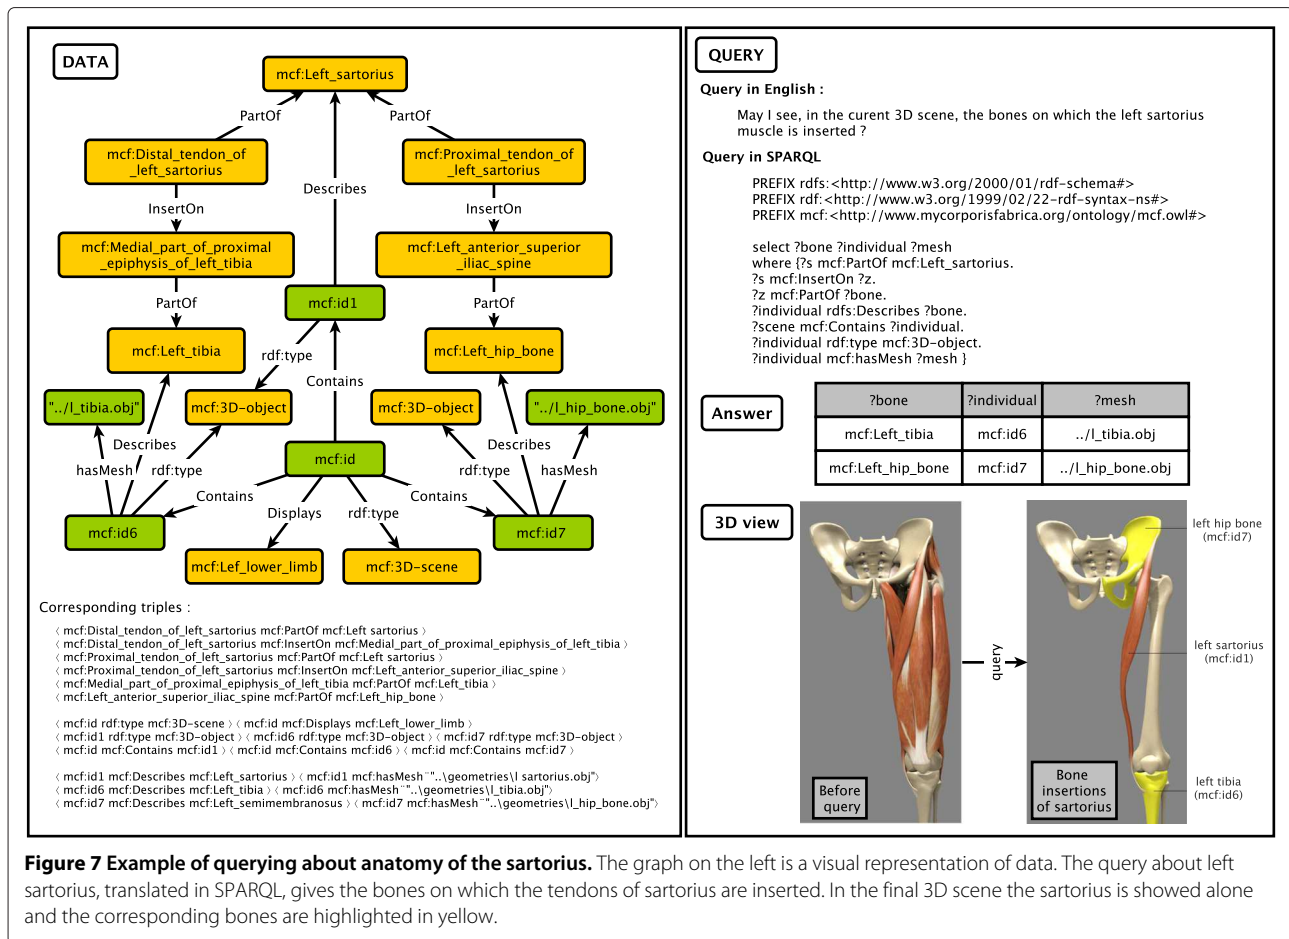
DATA

mcf:Left_sartorius

PartOf

PartOf

mcf:Distal_tendon_of _left_sartorius

mcf:Proximal_tendon_of _left_sartorius

Describes

InsertOn

InsertOn

mcf:Medial_part_of_proximal _epiphysis_of_left_tibia

mcf:Left_anterior_superior _iliac_spine

mcf:id1

PartOf

PartOf

mcf:Left_tibia

rdf:type

mcf:Left_hip_bone

Contains

"../l_tibia.obj"

mcf:3D-object

mcf:3D-object

"../l_hip_bone.obj"

Describes

Describes

mcf:id

hasMesh

rdf:type

rdf:type

hasMesh

Contains

Contains

mcf:id6

Displays

rdf:type

mcf:id7

mcf:Lef_lower_limb

mcf:3D-scene

Corresponding triples :

⟨ mcf:Distal_tendon_of_left_sartorius mcf:PartOf mcf:Left sartorius ⟩
⟨ mcf:Distal_tendon_of_left_sartorius mcf:InsertOn mcf:Medial_part_of_proximal_epiphysis_of_left_tibia ⟩
⟨ mcf:Proximal_tendon_of_left_sartorius mcf:PartOf mcf:Left sartorius ⟩
⟨ mcf:Proximal_tendon_of_left_sartorius mcf:InsertOn mcf:Left_anterior_superior_iliac_spine ⟩
⟨ mcf:Medial_part_of_proximal_epiphysis_of_left_tibia mcf:PartOf mcf:Left_tibia ⟩
⟨ mcf:Left_anterior_iliac_spine mcf:PartOf mcf:Left_hip_bone ⟩

⟨ mcf:id rdf:type mcf:3D-scene ⟩ ⟨ mcf:id mcf:Displays mcf:Left_lower_limb ⟩
⟨ mcf:id1 rdf:type mcf:3D-object ⟩ ⟨ mcf:id6 rdf:type mcf:3D-object ⟩ ⟨ mcf:id7 rdf:type mcf:3D-object ⟩
⟨ mcf:id mcf:Contains mcf:id1 ⟩ ⟨ mcf:id mcf:Contains mcf:id6 ⟩ ⟨ mcf:id mcf:Contains mcf:id7 ⟩

⟨ mcf:id1 mcf:Describes mcf:Left_sartorius ⟩ ⟨ mcf:id1 mcf:hasMesh "..\geometries\l sartorius.obj"⟩
⟨ mcf:id6 mcf:Describes mcf:Left_tibia ⟩ ⟨ mcf:id6 mcf:hasMesh "..\geometries\l_tibia.obj"⟩
⟨ mcf:id7 mcf:Describes mcf:Left_semimembranosus ⟩ ⟨ mcf:id7 mcf:hasMesh "..\geometries\l_hip_bone.obj"⟩

QUERY

Query in English :

May I see, in the curent 3D scene, the bones on which the left sartorius muscle is inserted ?

Query in SPARQL

PREFIX rdfs:<http://www.w3.org/2000/01/rdf-schema#>
PREFIX rdf:<http://www.w3.org/1999/02/22-rdf-syntax-ns#>
PREFIX mcf:<http://www.mycorporisfabrica.org/ontology/mcf.owl#>

select ?bone ?individual ?mesh
where {?s mcf:PartOf mcf:Left_sartorius.
?s mcf:InsertOn ?z.
?z mcf:PartOf ?bone.
?individual rdfs:Describes ?bone.
?scene mcf:Contains ?individual.
?individual rdf:type mcf:3D-object.
?individual mcf:hasMesh ?mesh }

Answer

| ?bone | ?individual | ?mesh |
|---|---|---|
| mcf:Left_tibia | mcf:id6 | ../l_tibia.obj |
| mcf:Left_hip_bone | mcf:id7 | ../l_hip_bone.obj |

3D view

left hip bone (mcf:id7)

query

left sartorius (mcf:id1)

Before query

Bone insertions of sartorius

left tibia (mcf:id6)

**Figure 7 Example of querying about anatomy of the sartorius.** The graph on the left is a visual representation of data. The query about left sartorius, translated in SPARQL, gives the bones on which the tendons of sartorius are inserted. In the final 3D scene the sartorius is showed alone and the corresponding bones are highlighted in yellow.